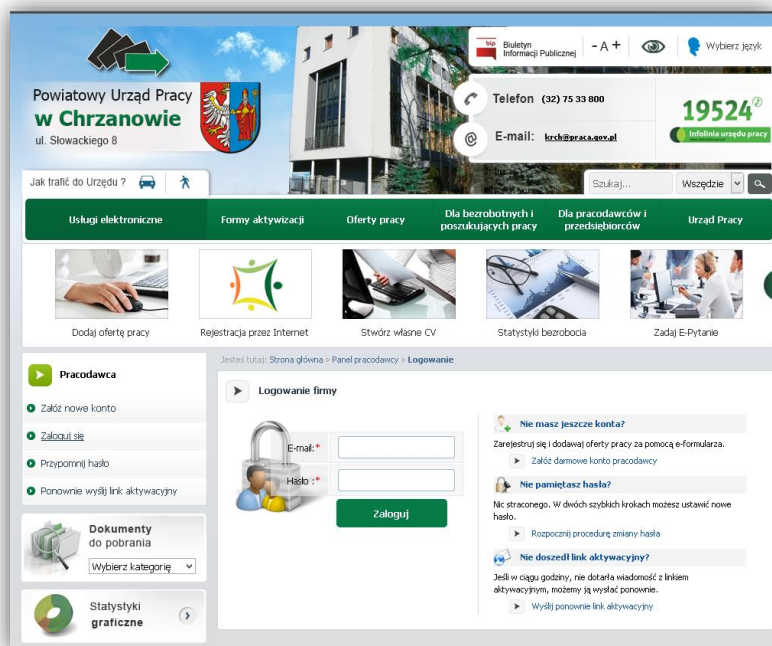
Biuletyn Informacji Publicznej

- A +

Wybierz język

Powiatowy Urząd Pracy
w Chrzanowie
ul. Słowackiego 8

Telefon (32) 75 33 800

E-mail: krch@praca.gov.pl

19524

Infolinia urzędu pracy

Jak trafić do Urzędu ?

Szukaj...

Wszędzie

Usługi elektroniczne | Formy aktywizacji | Oferty pracy | Dla bezrobotnych i poszukujących pracy | Dla pracodawców i przedsiębiorców | Urząd Pracy

Dodaj ofertę pracy

Rejestracja przez Internet

Stwórz własne CV

Statystyki bezrobocia

Zadaj E-Pytanie

Pracodawca

Załóż nowe konto

Zaloguj się

Przypomnij hasło

Ponownie wyślij link aktywacyjny

Dokumenty do pobrania

Wybierz kategorię

Statystyki graficzne

Jesteś tutaj: Strona główna » Panel pracodawcy » Logowanie

Logowanie firmy

E-mail:*

Hasło :*

Zaloguj

Nie masz jeszcze konta?

Zarejestruj się i dodawaj oferty pracy za pomocą e-formularza.

Załóż darmowe konto pracodawcy

Nie pamiętasz hasła?

Nic straconego. W dwóch szybkich krokach możesz ustawić nowe hasło.

Rozpocznij procedurę zmiany hasła

Nie doszedł link aktywacyjny?

Jeśli w ciągu godziny, nie dotarła wiadomość z linkiem aktywacyjnym, możemy ją wysłać ponownie.

Wyślij ponownie link aktywacyjny